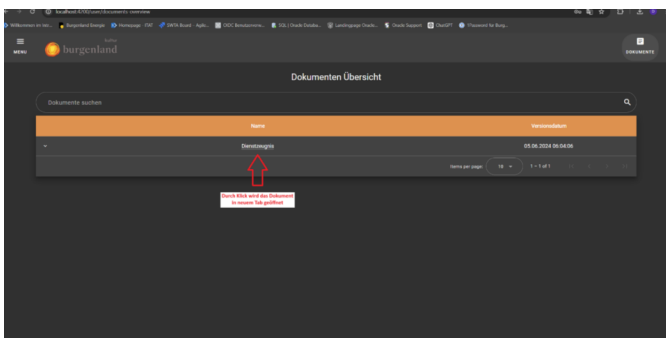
localhost:4200/user/documents-overview

Willkommen im Ver... Burgenland Energie Homepage - FiXT SWTR-Board - Agile... OIDC Benutzerverwa... SQL | Oracle Databa... Landingpage Oracle... Oracle Support ChatGPT Flowboard für Burg...

MENU

burgenland

DOKUMENTE

Dokumenten Übersicht

Dokumente suchen

| Name | Versionsdatum |
|---|---|
| Dienstzeugnis | 05.06.2024 06:04:06 |

Items per page: 10 1 – 1 of 1

Durch Klick wird das Dokument in neuem Tab geöffnet